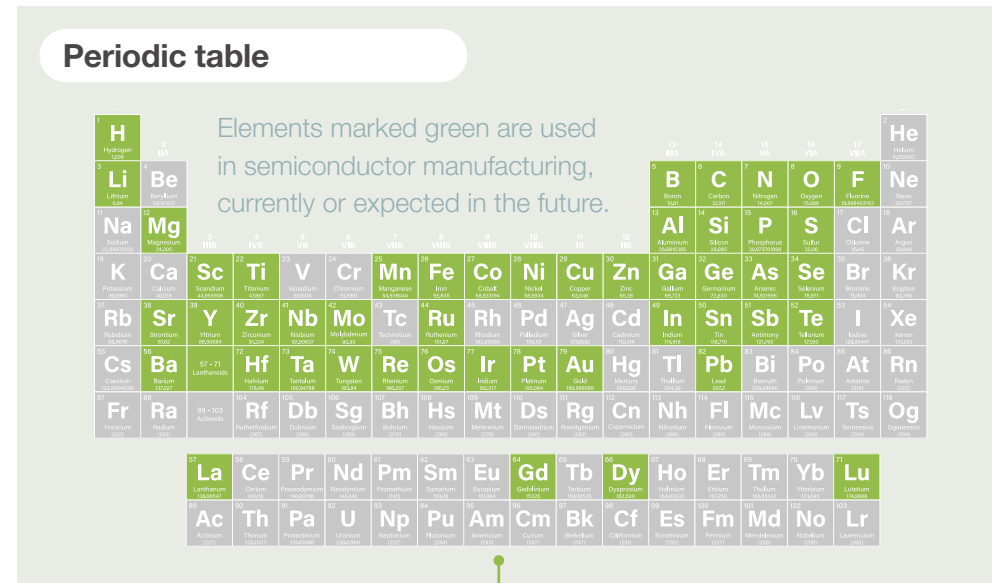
Periodic table

Elements marked green are used in semiconductor manufacturing, currently or expected in the future.

| H | | | | | | | | | | | | | | | | | He |
|---|---|---|---|---|---|---|---|---|---|---|---|---|---|---|---|---|---|
| Li | Be | | | | | | | | | | | B | C | N | O | F | Ne |
| Na | Mg | | | | | | | | | | | Al | Si | P | S | Cl | Ar |
| K | Ca | Sc | Ti | V | Cr | Mn | Fe | Co | Ni | Cu | Zn | Ga | Ge | As | Se | Br | Kr |
| Rb | Sr | Y | Zr | Nb | Mo | Tc | Ru | Rh | Pd | Ag | Cd | In | Sn | Sb | Te | I | Xe |
| Cs | Ba | 57 - 71 Lanthanoids | Hf | Ta | W | Re | Os | Ir | Pt | Au | Hg | Tl | Pb | Bi | Po | At | Rn |
| Fr | Ra | 89 - 103 Actinoids | Rf | Db | Sg | Bh | Hs | Mt | Ds | Rg | Cn | Nh | Fl | Mc | Lv | Ts | Og |

| La | Ce | Pr | Nd | Pm | Sm | Eu | Gd | Tb | Dy | Ho | Er | Tm | Yb | Lu |
|---|---|---|---|---|---|---|---|---|---|---|---|---|---|---|
| Ac | Th | Pa | U | Np | Pu | Am | Cm | Bk | Cf | Es | Fm | Md | No | Lr |